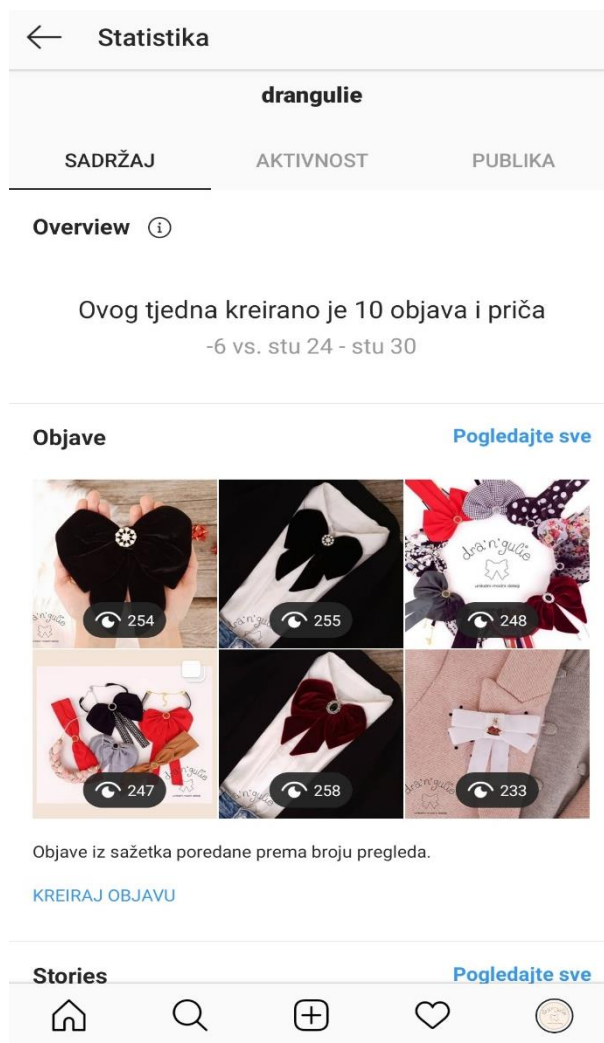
Statistika

drangulie

SADRŽAJ AKTIVNOST PUBLIKA

Overview

Ovog tjedna kreirano je 10 objava i priča
-6 vs. stu 24 - stu 30

Objave Pogledajte sve

dra'n'gulie

254 255 248

dra'n'gulie

247 258 233

Objave iz sažetka poredane prema broju pregleda.

KREIRAJ OBJAVU

Stories Pogledajte sve